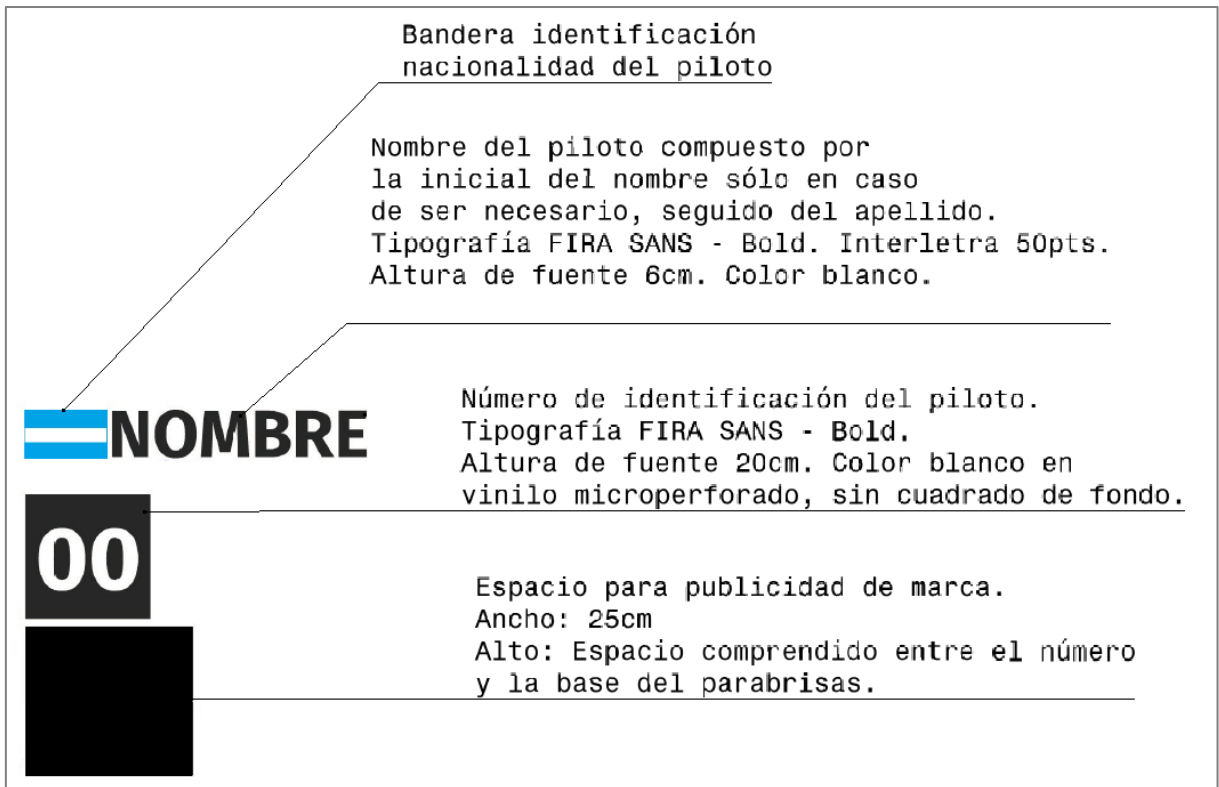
Bandera identificación
nacionalidad del piloto

Nombre del piloto compuesto por
la inicial del nombre sólo en caso
de ser necesario, seguido del apellido.
Tipografía FIRA SANS - Bold. Interletra 50pts.
Altura de fuente 6cm. Color blanco.

NOMBRE

Número de identificación del piloto.
Tipografía FIRA SANS - Bold.
Altura de fuente 20cm. Color blanco en
vinilo microperforado, sin cuadrado de fondo.

00

Espacio para publicidad de marca.
Ancho: 25cm
Alto: Espacio comprendido entre el número
y la base del parabrisas.